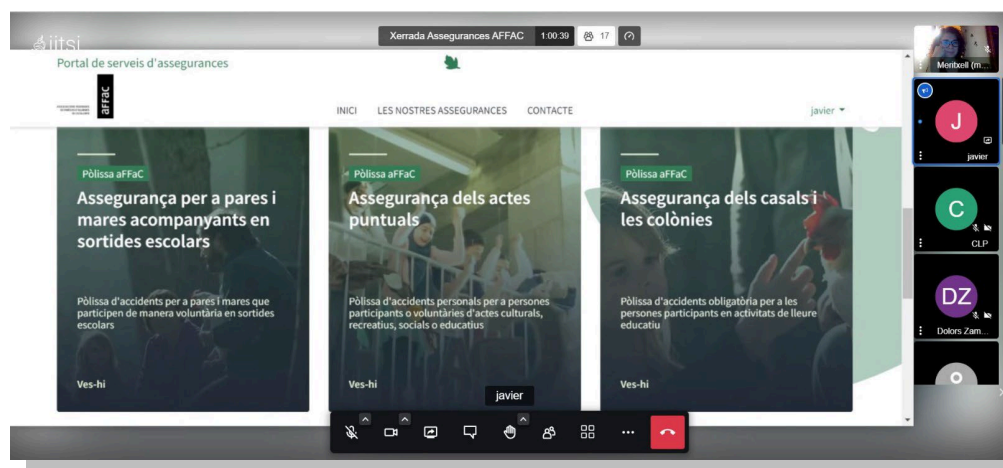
jitsi

Xerrada Assegurances AFFAC 1:00:39 17

Portal de serveis d'assegurances

affac

INICI LES NOSTRES ASSEGURANCES CONTACTE javier

Pòlissa aFFaC
Assegurança per a pares i mares acompanyants en sortides escolars

Pòlissa d'accidents per a pares i mares que participen de manera voluntària en sortides escolars

Ves-hi

Pòlissa aFFaC
Assegurança dels actes puntuals

Pòlissa d'accidents personals per a persones participants o voluntàries d'actes culturals, recreatius, socials o educatius

Ves-hi

Pòlissa aFFaC
Assegurança dels casals i les colònies

Pòlissa d'accidents obligatòria per a les persones participants en activitats de lleure educatiu

Ves-hi

javier

Meritxell (m...

J
javier

C
CLP

DZ
Dolors Zam...